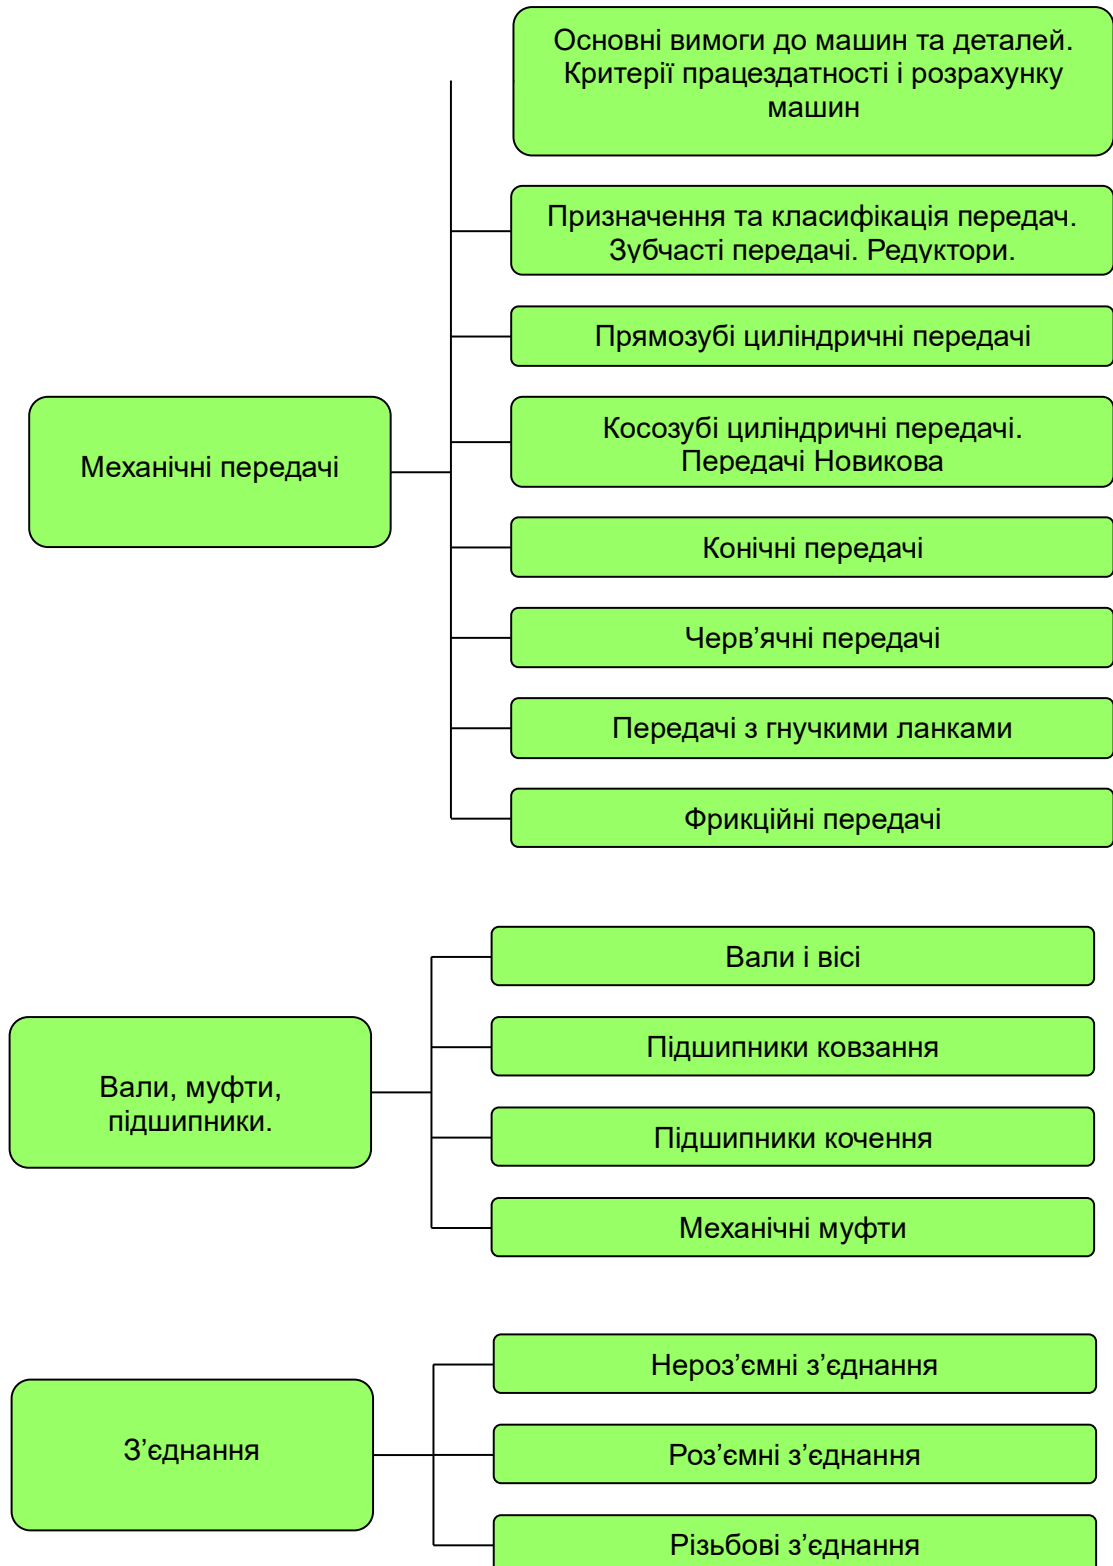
Основні вимоги до машин та деталей. Критерії працездатності і розрахунку машин

Призначення та класифікація передач. Зубчасті передачі. Редуктори.

Прямозубі циліндричні передачі

Механічні передачі

Косозубі циліндричні передачі. Передачі Новикова

Конічні передачі

Черв’ячні передачі

Передачі з гнучкими ланками

Фрикційні передачі

Вали і вісі

Підшипники ковзання

Вали, муфти, підшипники.

Підшипники кочення

Механічні муфти

Нероз’ємні з’єднання

З’єднання

Роз’ємні з’єднання

Різьбові з’єднання